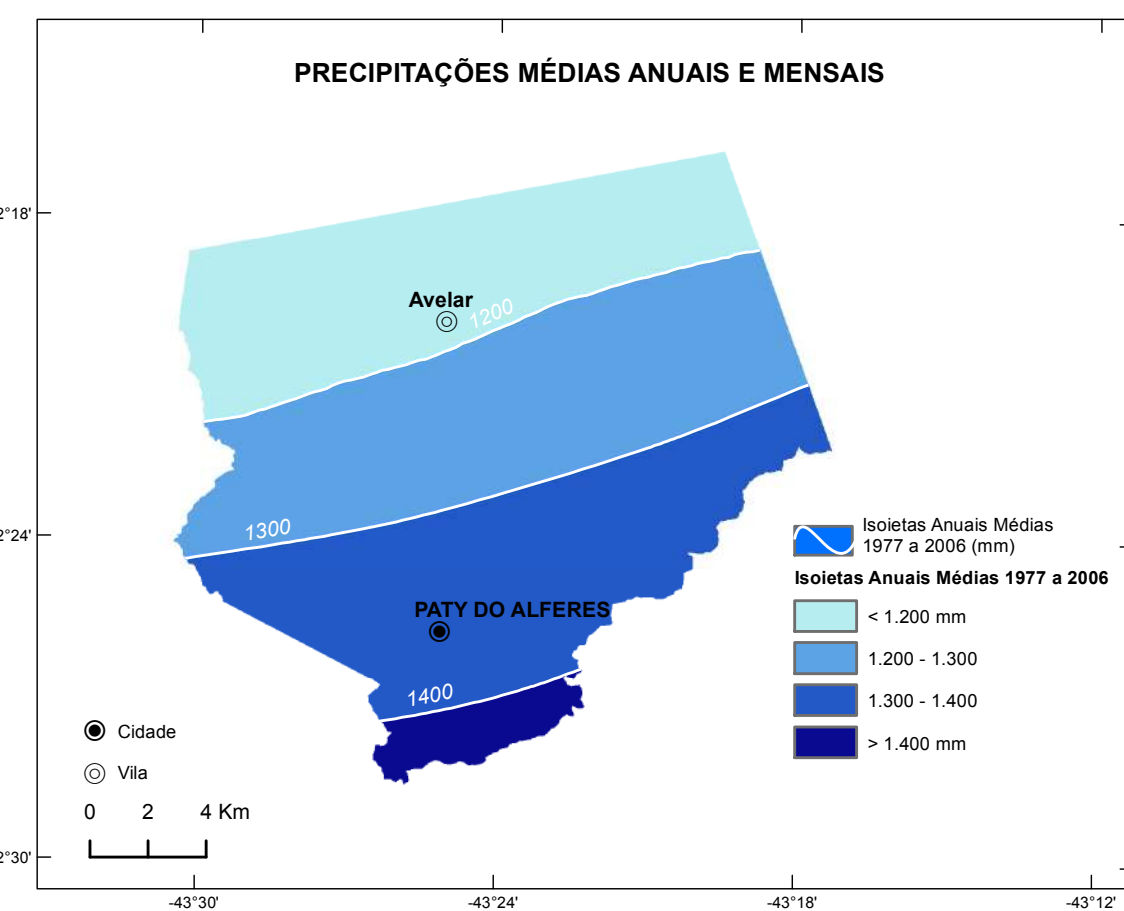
PRECIPITAÇÕES MÉDIAS ANUAIS E MENSAIS

2°18'

2°24'

2°30'

Avelar

1200

1300

PATY DO ALFERES

1400

Isoietas Anuais Médias 1977 a 2006 (mm)

Isoietas Anuais Médias 1977 a 2006

< 1.200 mm

1.200 - 1.300

1.300 - 1.400

> 1.400 mm

Cidade

Vila

0 2 4 Km

-43°30'

-43°24'

-43°18'

-43°12'